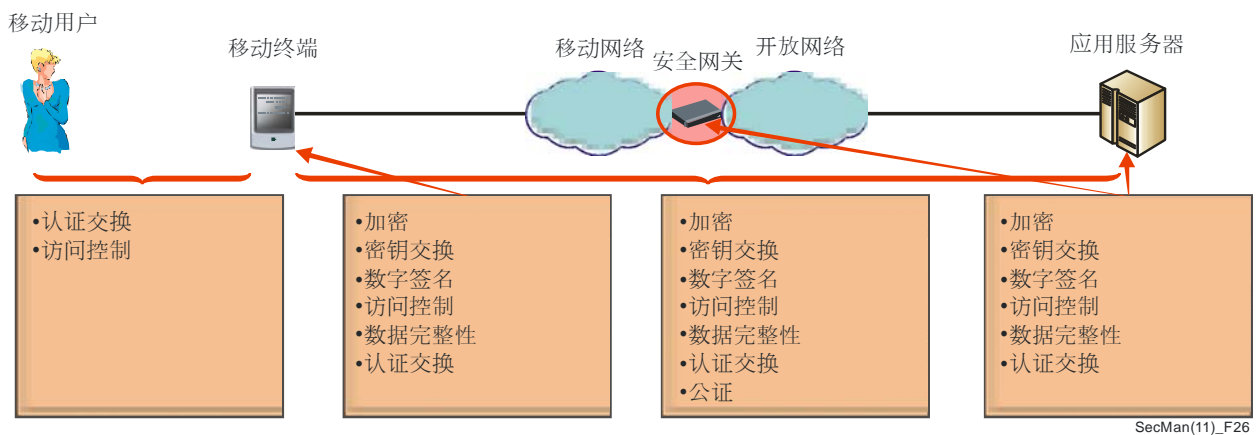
移动用户

移动终端

移动网络

安全网关

开放网络

应用服务器

•认证交换
•访问控制

•加密
•密钥交换
•数字签名
•访问控制
•数据完整性
•认证交换

•加密
•密钥交换
•数字签名
•访问控制
•数据完整性
•认证交换
•公证

•加密
•密钥交换
•数字签名
•访问控制
•数据完整性
•认证交换

SecMan(11)_F26